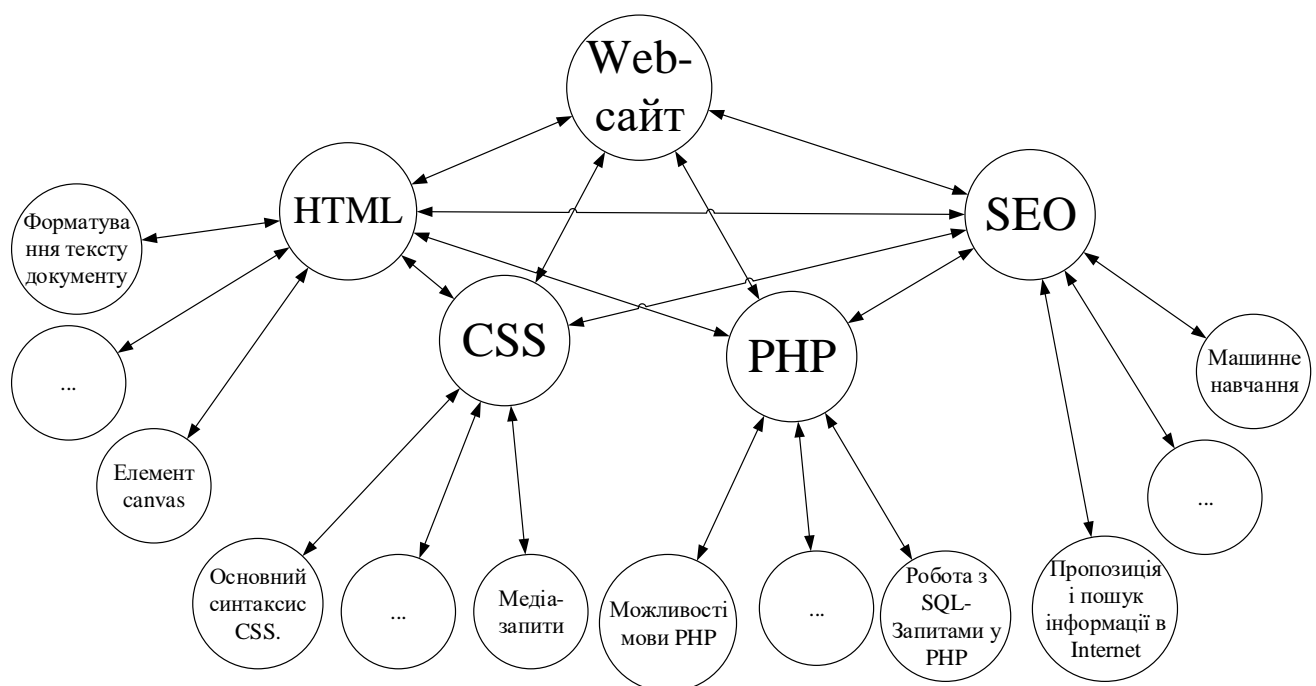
Web-сайт

HTML

SEO

Форматування тексту документу

CSS

PHP

...

Машинне навчання

Елемент canvas

...

Основний синтаксис CSS.

...

Медіа-запити

Можливості мови PHP

...

Робота з SQL-Запитами у PHP

Пропозиція і пошук інформації в Internet